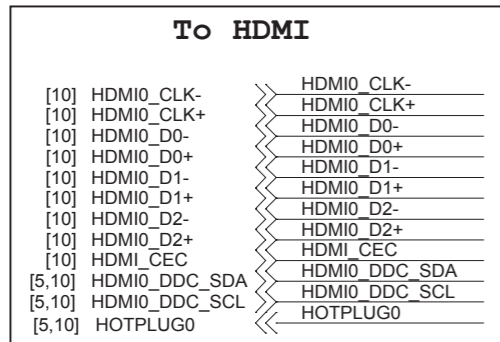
To HDMI

[10] HDMI0_CLK-
[10] HDMI0_CLK+
[10] HDMI0_D0-
[10] HDMI0_D0+
[10] HDMI0_D1-
[10] HDMI0_D1+
[10] HDMI0_D2-
[10] HDMI0_D2+
[10] HDMI_CEC
[5,10] HDMI0_DDC_SDA
[5,10] HDMI0_DDC_SCL
[5,10] HOTPLUG0

HDMI0_CLK-
HDMI0_CLK+
HDMI0_D0-
HDMI0_D0+
HDMI0_D1-
HDMI0_D1+
HDMI0_D2-
HDMI0_D2+
HDMI_CEC
HDMI0_DDC_SDA
HDMI0_DDC_SCL
HOTPLUG0